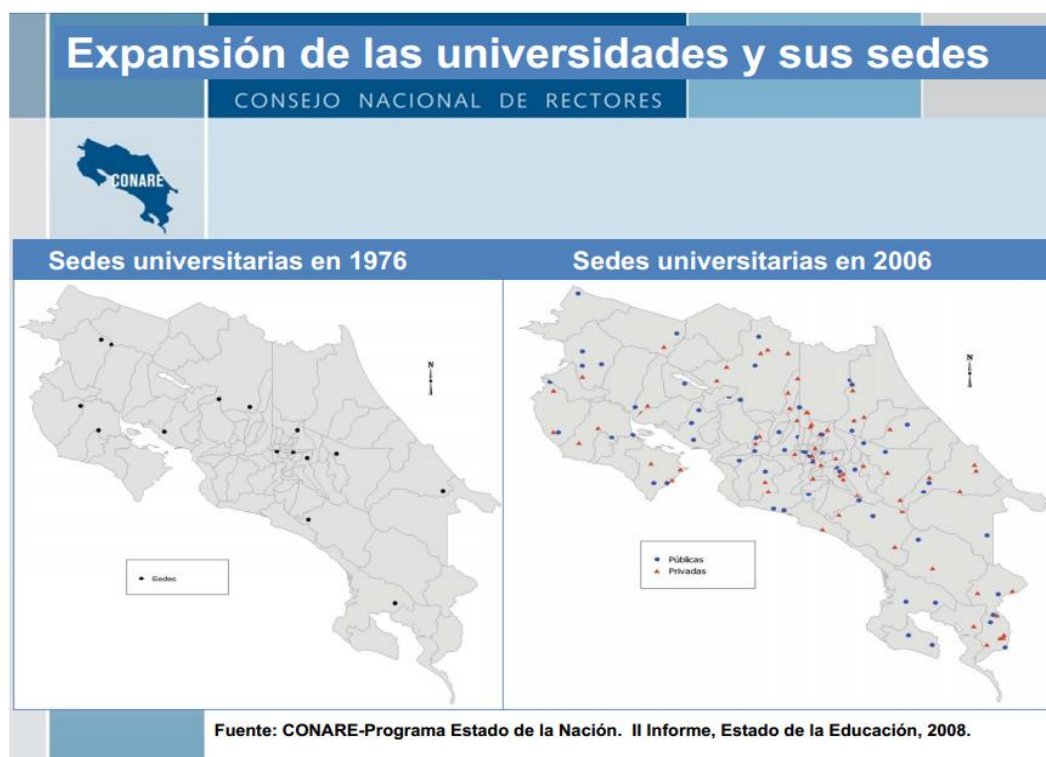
Expansión de las universidades y sus sedes

CONSEJO NACIONAL DE RECTORES

CONARE

Sedes universitarias en 1976

Sedes universitarias en 2006

N

Sedes

N

Públicas
Privadas

Fuente: CONARE-Programa Estado de la Nación. II Informe, Estado de la Educación, 2008.